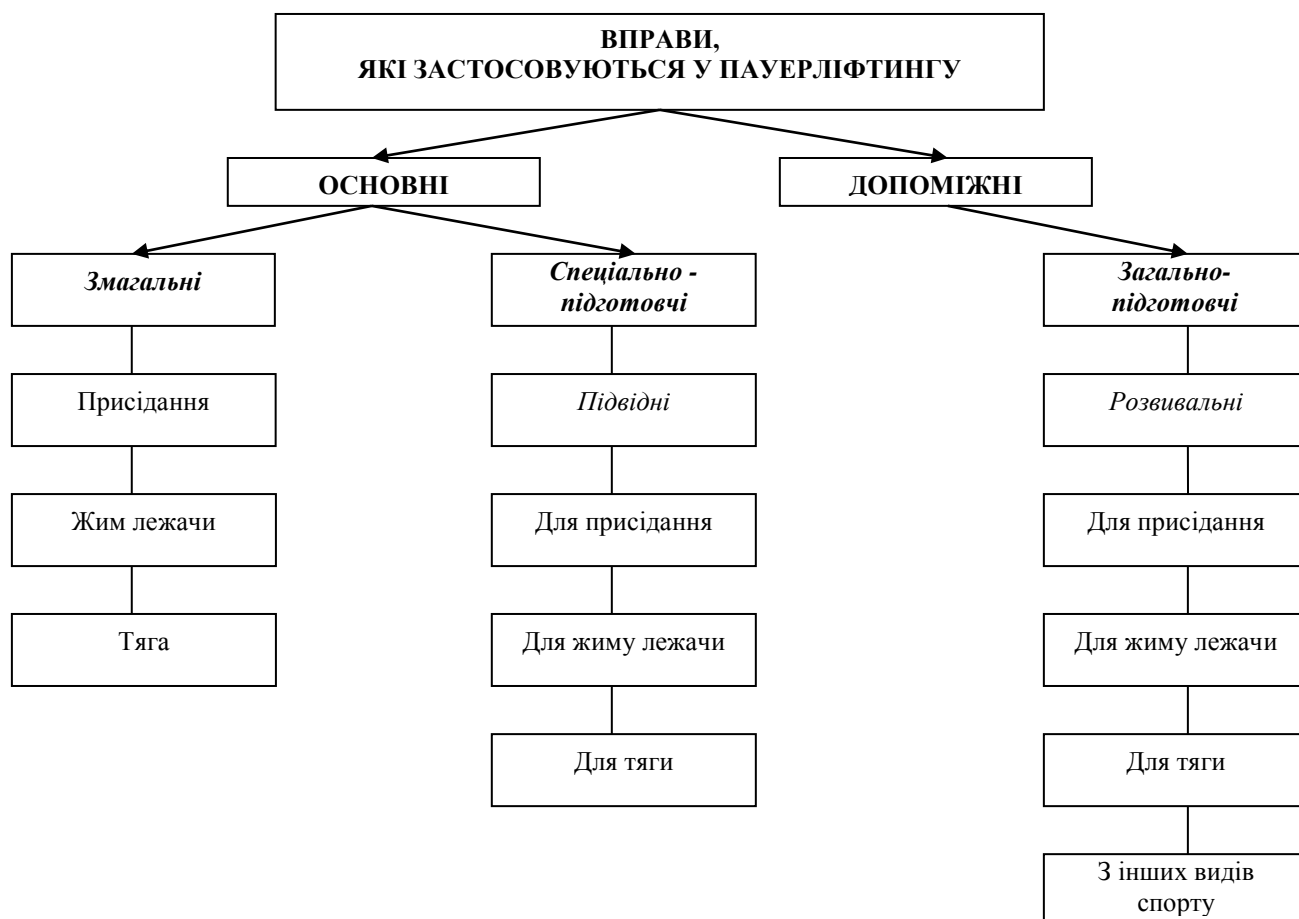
ВПРАВИ,
ЯКІ ЗАСТОСОВУЮТЬСЯ У ПАУЕРЛІФТИНГУ

ОСНОВНІ

ДОПОМІЖНІ

Змагальні

Присідання

Жим лежачи

Тяга

Спеціально - підготовчі

Підвідні

Для присідання

Для жиму лежачи

Для тяги

Загально-підготовчі

Розвивальні

Для присідання

Для жиму лежачи

Для тяги

З інших видів спорту